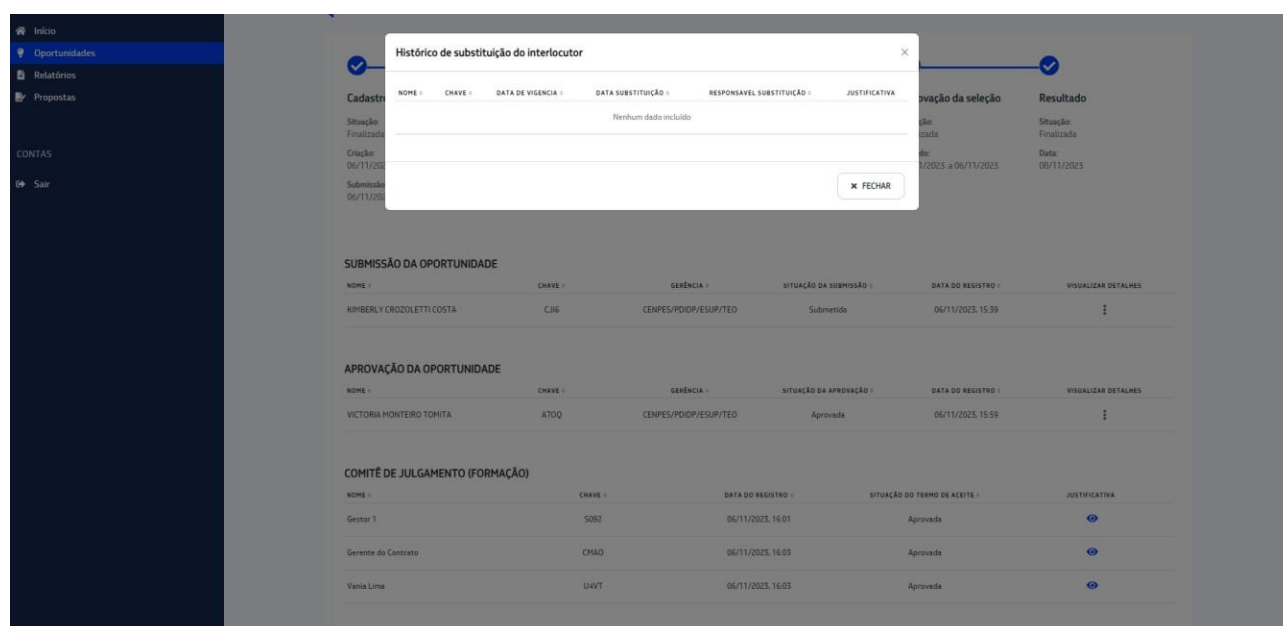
Início
Oportunidades
Relatórios
Propostas

CONTAS
Sair

Histórico de substituição do interlocutor

| NOME | CHAVE | DATA DE VIGENCIA | DATA SUBSTITUIÇÃO | RESPONSAVEL SUBSTITUIÇÃO | JUSTIFICATIVA |
|---|---|---|---|---|---|
| Nenhum dado incluído | | | | | |

× FECHAR

Cadastr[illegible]
Situação:
Finalizada
Criação:
06/11/202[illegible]
Submissão
06/11/202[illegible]

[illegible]vação da seleção
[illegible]ção:
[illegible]zada
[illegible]do:
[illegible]/2023 a 06/11/2023

Resultado
Situação:
Finalizada
Data:
06/11/2023

SUBMISSÃO DA OPORTUNIDADE

| NOME | CHAVE | GERÊNCIA | SITUAÇÃO DA SUBMISSÃO | DATA DO REGISTRO | VISUALIZAR DETALHES |
|---|---|---|---|---|---|
| KIMBERLY CROZOLETTI COSTA | CJI6 | CENPES/PDIDP/ESUP/TEO | Submetida | 06/11/2023, 15:39 | ⋮ |

APROVAÇÃO DA OPORTUNIDADE

| NOME | CHAVE | GERÊNCIA | SITUAÇÃO DA APROVAÇÃO | DATA DO REGISTRO | VISUALIZAR DETALHES |
|---|---|---|---|---|---|
| VICTORIA MONTEIRO TOMITA | A7OQ | CENPES/PDIDP/ESUP/TEO | Aprovada | 06/11/2023, 15:59 | ⋮ |

COMITÊ DE JULGAMENTO (FORMAÇÃO)

| NOME | CHAVE | DATA DO REGISTRO | SITUAÇÃO DO TERMO DE ACEITE | JUSTIFICATIVA |
|---|---|---|---|---|
| Gestor 1 | S092 | 06/11/2023, 16:01 | Aprovada | |
| Gerente do Contrato | CMAO | 06/11/2023, 16:03 | Aprovada | |
| Vania Lima | U4VT | 06/11/2023, 16:03 | Aprovada | |